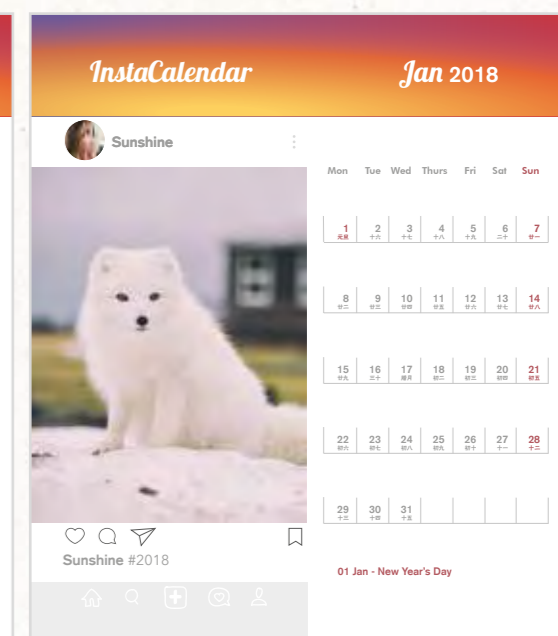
InstaCalendar

Jan 2018

Sunshine

| Mon | Tue | Wed | Thurs | Fri | Sat | Sun |
|---|---|---|---|---|---|---|
| 1 元旦 | 2 十六 | 3 十七 | 4 十八 | 5 十九 | 6 二十 | 7 廿一 |
| 8 廿二 | 9 廿三 | 10 廿四 | 11 廿五 | 12 廿六 | 13 廿七 | 14 廿八 |
| 15 廿九 | 16 三十 | 17 腊月 | 18 初二 | 19 初三 | 20 初四 | 21 初五 |
| 22 初六 | 23 初七 | 24 初八 | 25 初九 | 26 初十 | 27 十一 | 28 十二 |
| 29 十三 | 30 十四 | 31 十五 | | | | |

Sunshine #2018

01 Jan - New Year's Day